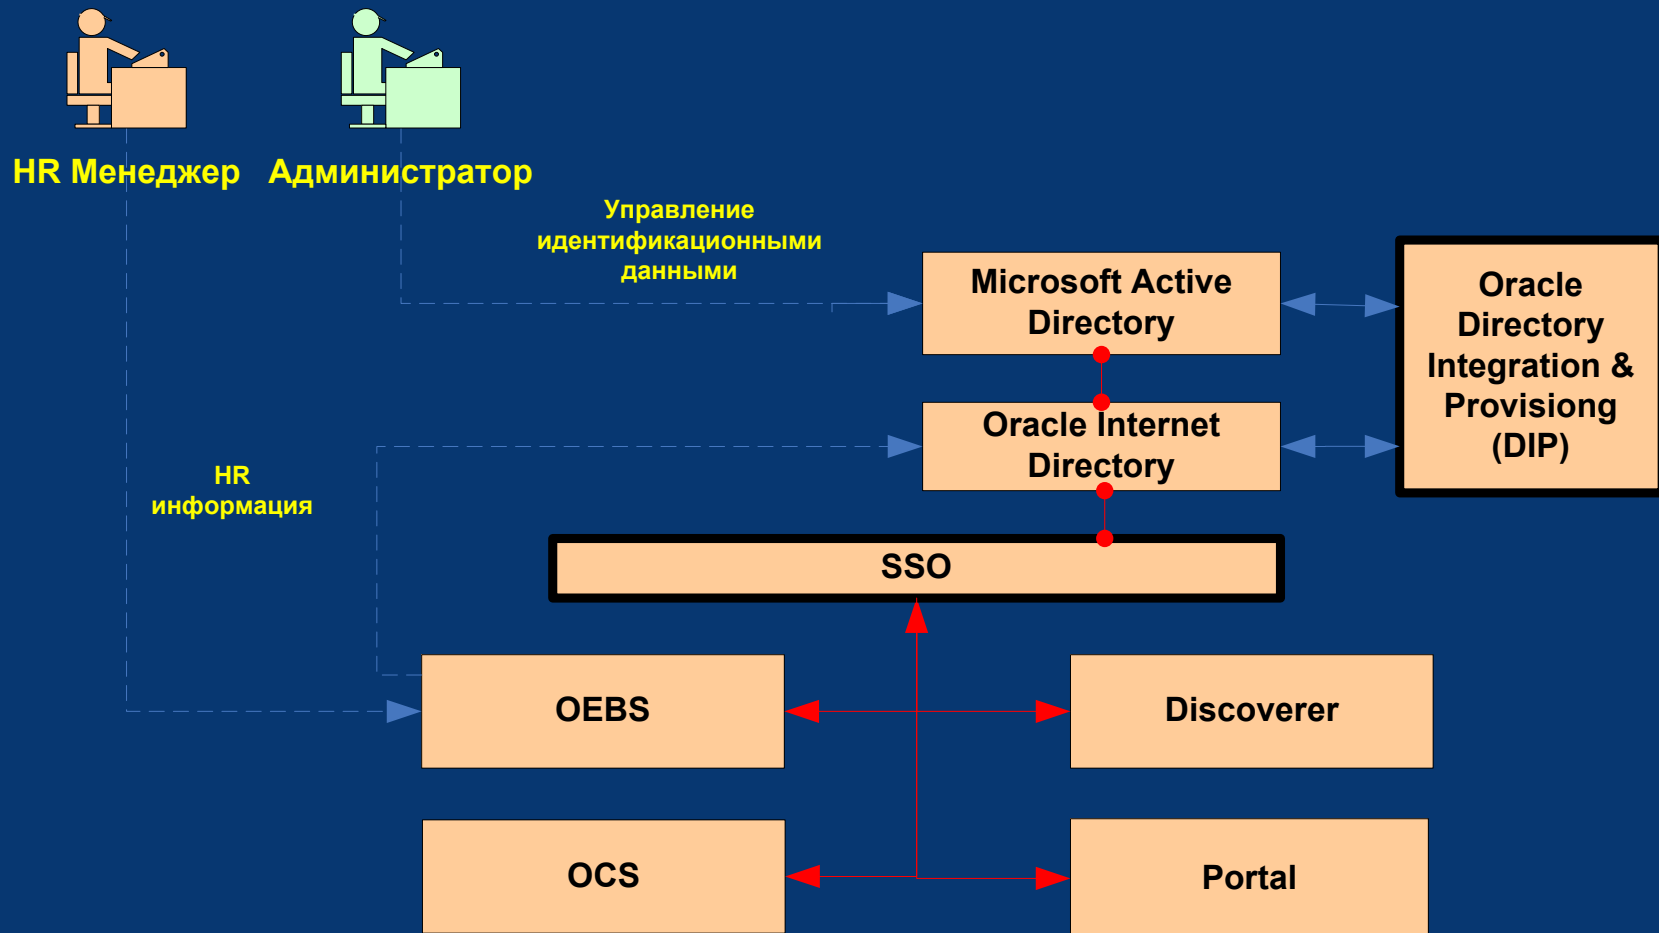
HR Менеджер Администратор

Управление идентификационными данными

Microsoft Active Directory

Oracle Directory Integration & Provisiong (DIP)

Oracle Internet Directory

HR информация

SSO

OEBS

Discoverer

OCS

Portal